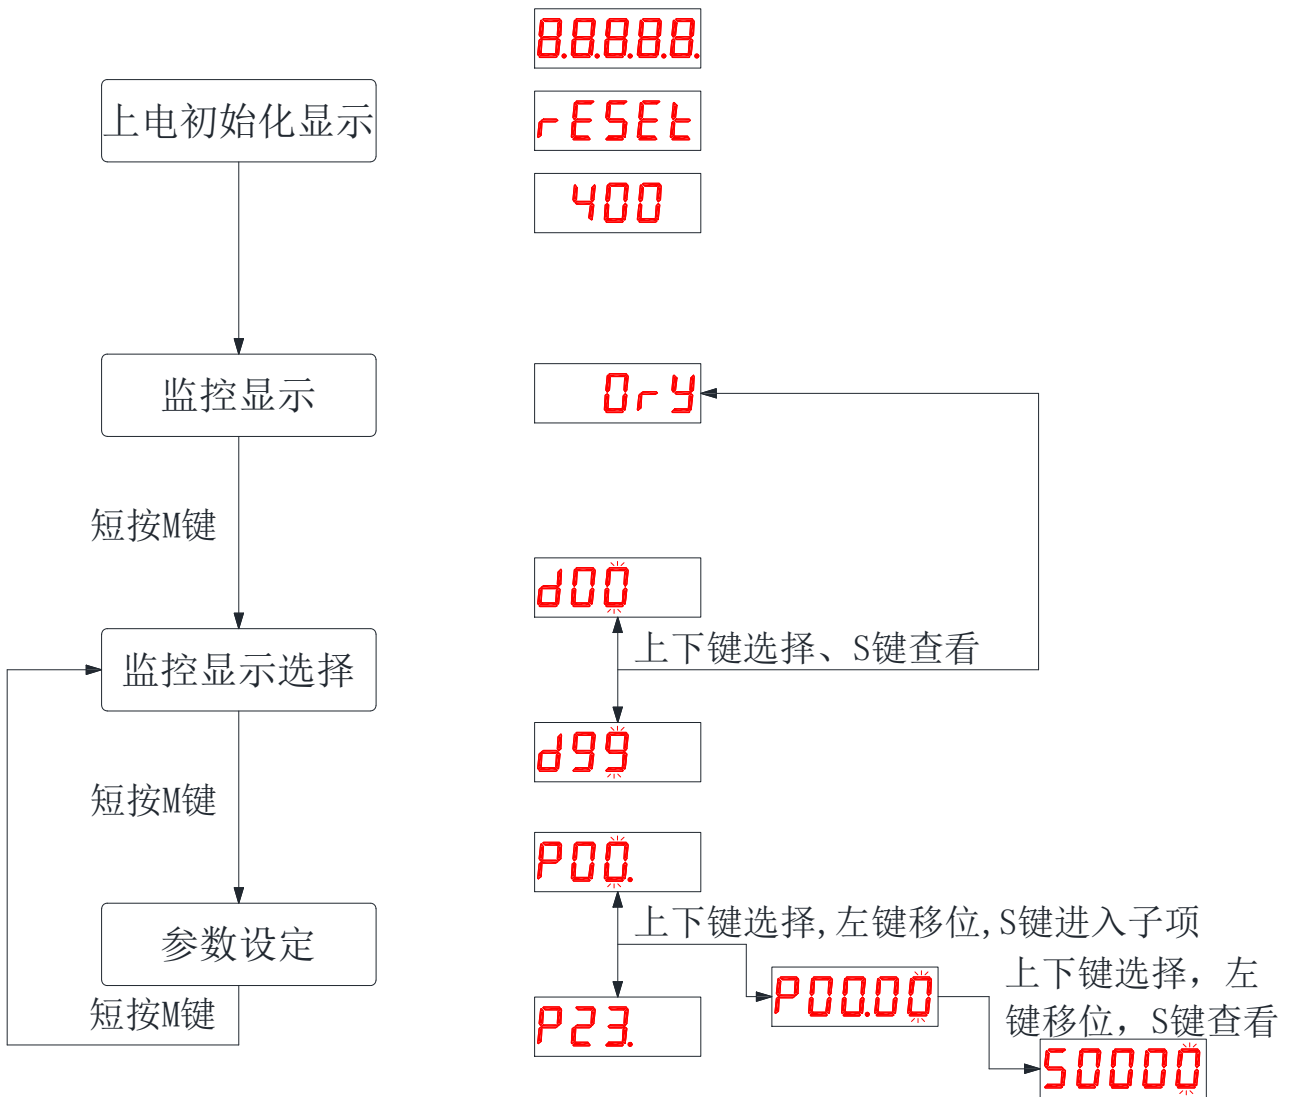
8.8.8.8.8.

上电初始化显示

rESEt

400

监控显示

0rY

短按M键

d00

上下键选择、S键查看

监控显示选择

d99

短按M键

P00.

上下键选择,左键移位,S键进入子项

参数设定

上下键选择，左键移位，S键查看

P00.00

短按M键

P23.

50000